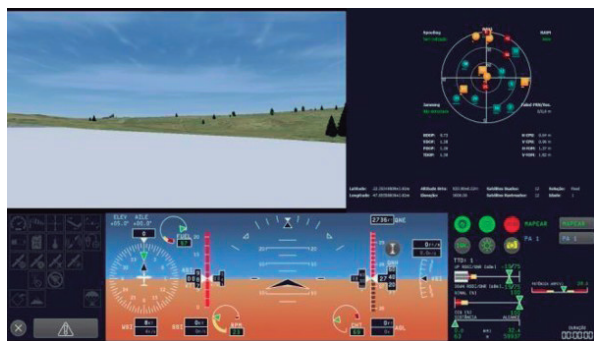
Operating
Sat rotation

SAIM

Satellite

Label PRN/Sec.

PDOP:
TDOP:
VDOP:
HDOP:

Latitude
Longitude

Altitude
Elevation

Satellites Number
Satellites Illumination

ELEV
ADJE

2736

MAPEAR
PA 1

MAPEAR
PA 1

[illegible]